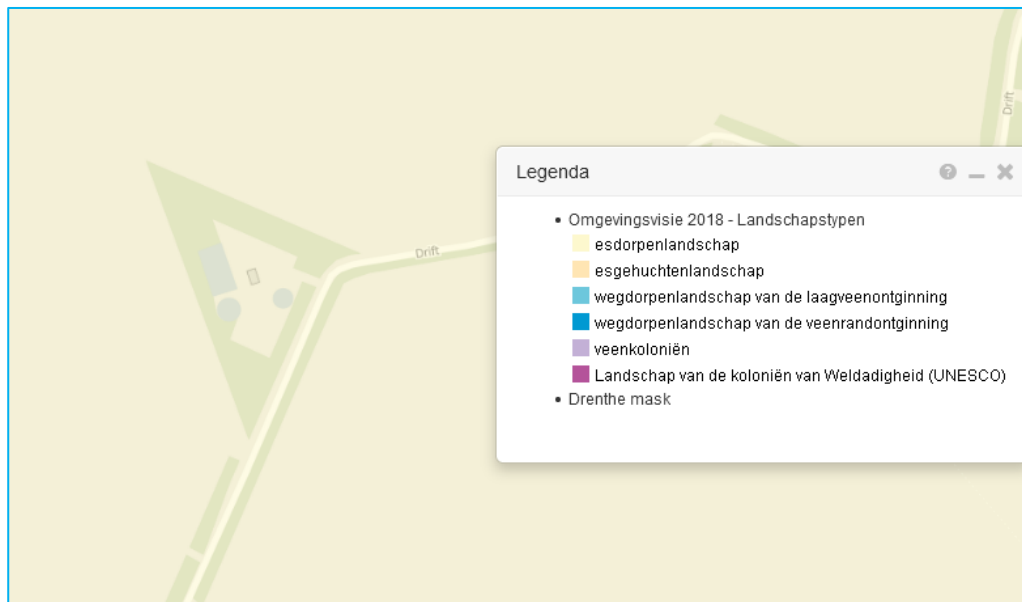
Drift

Drift

Legenda

? _ ✕

• Omgevingsvisie 2018 - Landschapstypen

esdorpenlandschap

esgehuchtenlandschap

wegdorpenlandschap van de laagveenontginning

wegdorpenlandschap van de veenrandontginning

veenkoloniën

Landschap van de koloniën van Weldadigheid (UNESCO)

• Drenthe mask